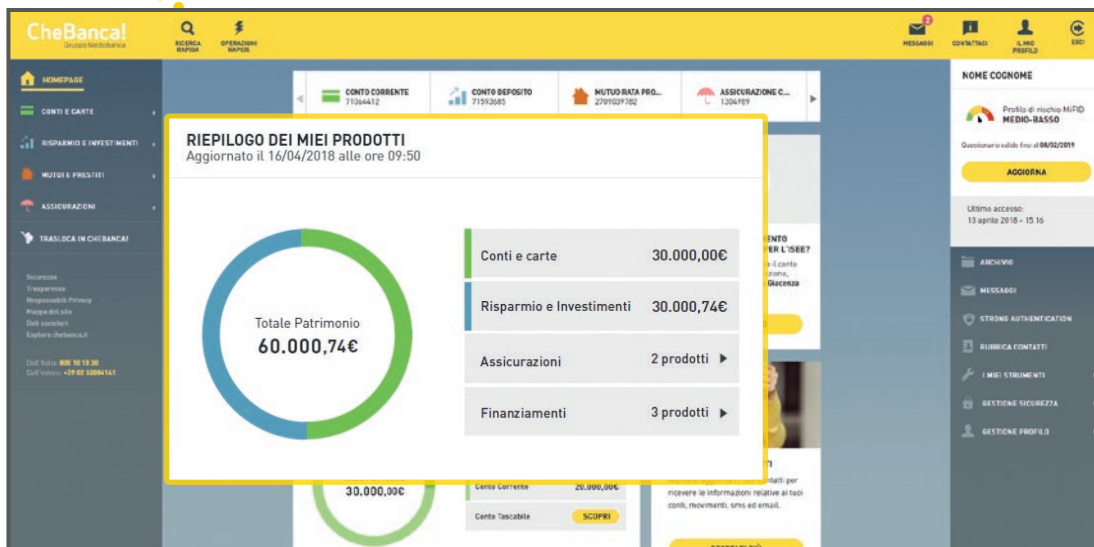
CheBanca!
Gruppo Mediobanca

RICERCA RAPIDA
OPERAZIONI RAPIDE

2
MESSAGGI
CONTATTACI
IL MIO PROFILO
ESCI

HOMEPAGE
CONTI E CARTE
RISPARMIO E INVESTIMENTI
MUTUI E PRESTITI
ASSICURAZIONI
TRASLOCA IN CHEBANCA!

Sicurezza
Trasparenza
Responsabili Privacy
Mappa del sito
Dati societari
Esplora chebanca.it

Dall'Italia: 800 10 15 20
Dall'estero: +39 02 32004141

CONTO CORRENTE 71364412
CONTO DEPOSITO 71593685
MUTUO RATA PRO... 2701039782
ASSICURAZIONE C... 1304989

RIEPILOGO DEI MIEI PRODOTTI
Aggiornato il 16/04/2018 alle ore 09:50

Totale Patrimonio
60.000,74€

| Conti e carte | 30.000,00€ |
|---|---|
| Risparmio e Investimenti | 30.000,74€ |
| Assicurazioni | 2 prodotti ▶ |
| Finanziamenti | 3 prodotti ▶ |

30.000,00€
Conto Corrente 20.000,00€
Conto Tascabile SCOPRI

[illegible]ENTO
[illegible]ER L'ISEE?
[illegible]il conto
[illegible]zione,
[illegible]
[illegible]Giacenza

ricevere le informazioni relative ai tuoi conti, movimenti, sms ed email.

NOME COGNOME
Profilo di rischio MiFID
MEDIO-BASSO
Questionario valido fino al 08/02/2019
AGGIORNA
Ultimo accesso:
13 aprile 2018 - 15.16

ARCHIVIO
MESSAGGI
STRONG AUTHENTICATION
RUBRICA CONTATTI
I MIEI STRUMENTI
GESTIONE SICUREZZA
GESTIONE PROFILO